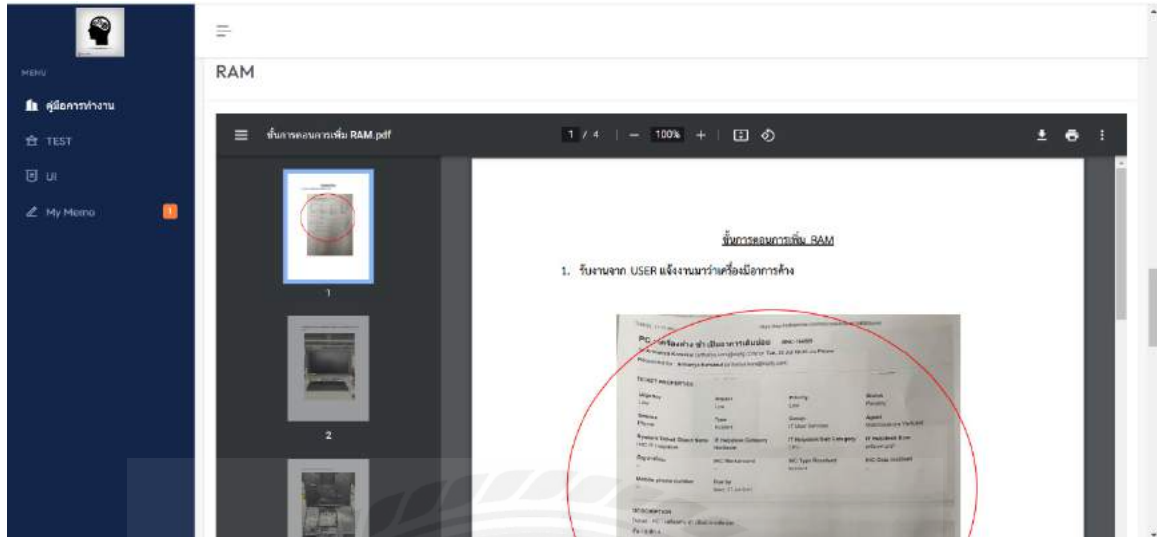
MENU

คู่มือการทำงาน

TEST

UI

My Memo 1

RAM

ขั้นการตอนการเพิ่ม RAM.pdf

1 / 4 | — 100% +

1

2

ขั้นการตอนการเพิ่ม RAM

1. รับงานจาก USER แจ้งงานมาว่าเครื่องมีอาการค้าง

PC - เครื่องค้าง ทำงานช้า เปิดเอกสารเด้งออก

TICKET PROPERTIES

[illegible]